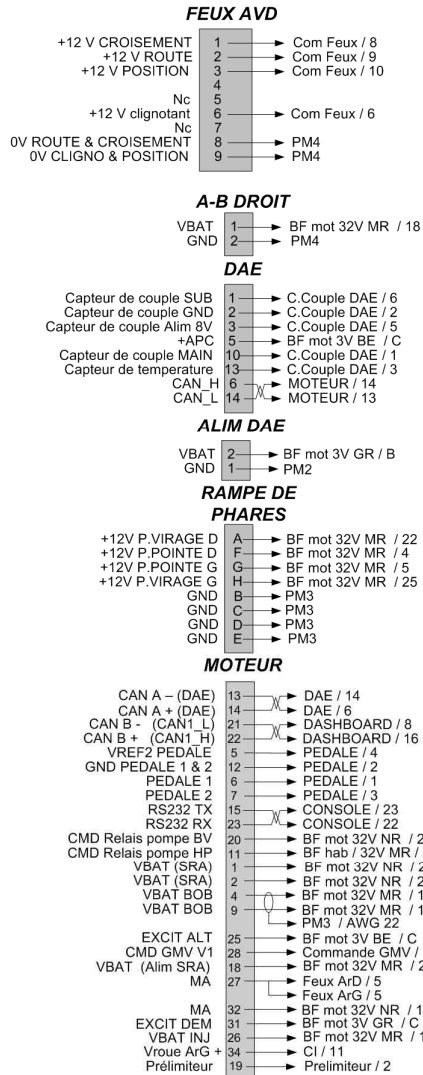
FEUX AVD

+12 V CROISEMENT 1 Com Feux / 8
+12 V ROUTE 2 Com Feux / 9
+12 V POSITION 3 Com Feux / 10
4
Nc 5
+12 V clignotant 6 Com Feux / 6
Nc 7
0V ROUTE & CROISEMENT 8 PM4
0V CLIGNO & POSITION 9 PM4

A-B DROIT

VBAT 1 BF mot 32V MR / 18
GND 2 PM4

DAE

Capteur de couple SUB 1 C.Couple DAE / 6
Capteur de couple GND 2 C.Couple DAE / 2
Capteur de couple Alim 8V 3 C.Couple DAE / 5
+APC 5 BF mot 3V BE / C
Capteur de couple MAIN 10 C.Couple DAE / 1
Capteur de temperature 13 C.Couple DAE / 3
CAN_H 6 MOTEUR / 14
CAN_L 14 MOTEUR / 13

ALIM DAE

VBAT 2 BF mot 3V GR / B
GND 1 PM2

RAMPE DE PHARES

+12V P.VIRAGE D A BF mot 32V MR / 22
+12V P.POINTE D F BF mot 32V MR / 4
+12V P.POINTE G G BF mot 32V MR / 5
+12V P.VIRAGE G H BF mot 32V MR / 25
GND B PM3
GND C PM3
GND D PM3
GND E PM3

MOTEUR

CAN A – (DAE) 13 DAE / 14
CAN A + (DAE) 14 DAE / 6
CAN B - (CAN1_L) 21 DASHBOARD / 8
CAN B + (CAN1_H) 22 DASHBOARD / 16
VREF2 PEDALE 5 PEDALE / 4
GND PEDALE 1 & 2 12 PEDALE / 2
PEDALE 1 6 PEDALE / 1
PEDALE 2 7 PEDALE / 3
RS232 TX 15 CONSOLE / 23
RS232 RX 23 CONSOLE / 22
CMD Relais pompe BV 20 BF mot 32V NR / 2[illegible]
CMD Relais pompe HP 11 BF hab / 32V MR / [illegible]
VBAT (SRA) 1 BF mot 32V NR / 2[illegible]
VBAT (SRA) 2 BF mot 32V NR / 2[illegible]
VBAT BOB 4 BF mot 32V MR / 1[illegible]
VBAT BOB 9 BF mot 32V MR / 1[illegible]
PM3 / AWG 22
EXCIT ALT 25 BF mot 3V BE / C
CMD GMV V1 28 Commande GMV / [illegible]
VBAT (Alim SRA) 18 BF mot 32V MR / 2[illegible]
MA 27 Feux ArD / 5
Feux ArG / 5
MA 32 BF mot 32V NR / 1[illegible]
EXCIT DEM 31 BF mot 3V GR / C
VBAT INJ 26 BF mot 32V MR / 1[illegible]
Vroue ArG + 34 CI / 11
Prélimiteur 19 Prelimiteur / 2